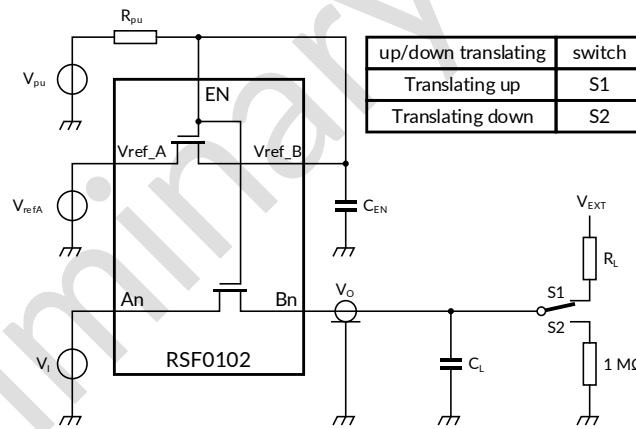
preliminary

$R_{pu}$

$V_{pu}$

EN

Vref_A

Vref_B

$V_{refA}$

$C_{EN}$

| up/down translating | switch |
|---|---|
| Translating up | S1 |
| Translating down | S2 |

$V_{EXT}$

$R_L$

An

Bn

$V_O$

S1

S2

$V_I$

RSF0102

$C_L$

1 MΩ